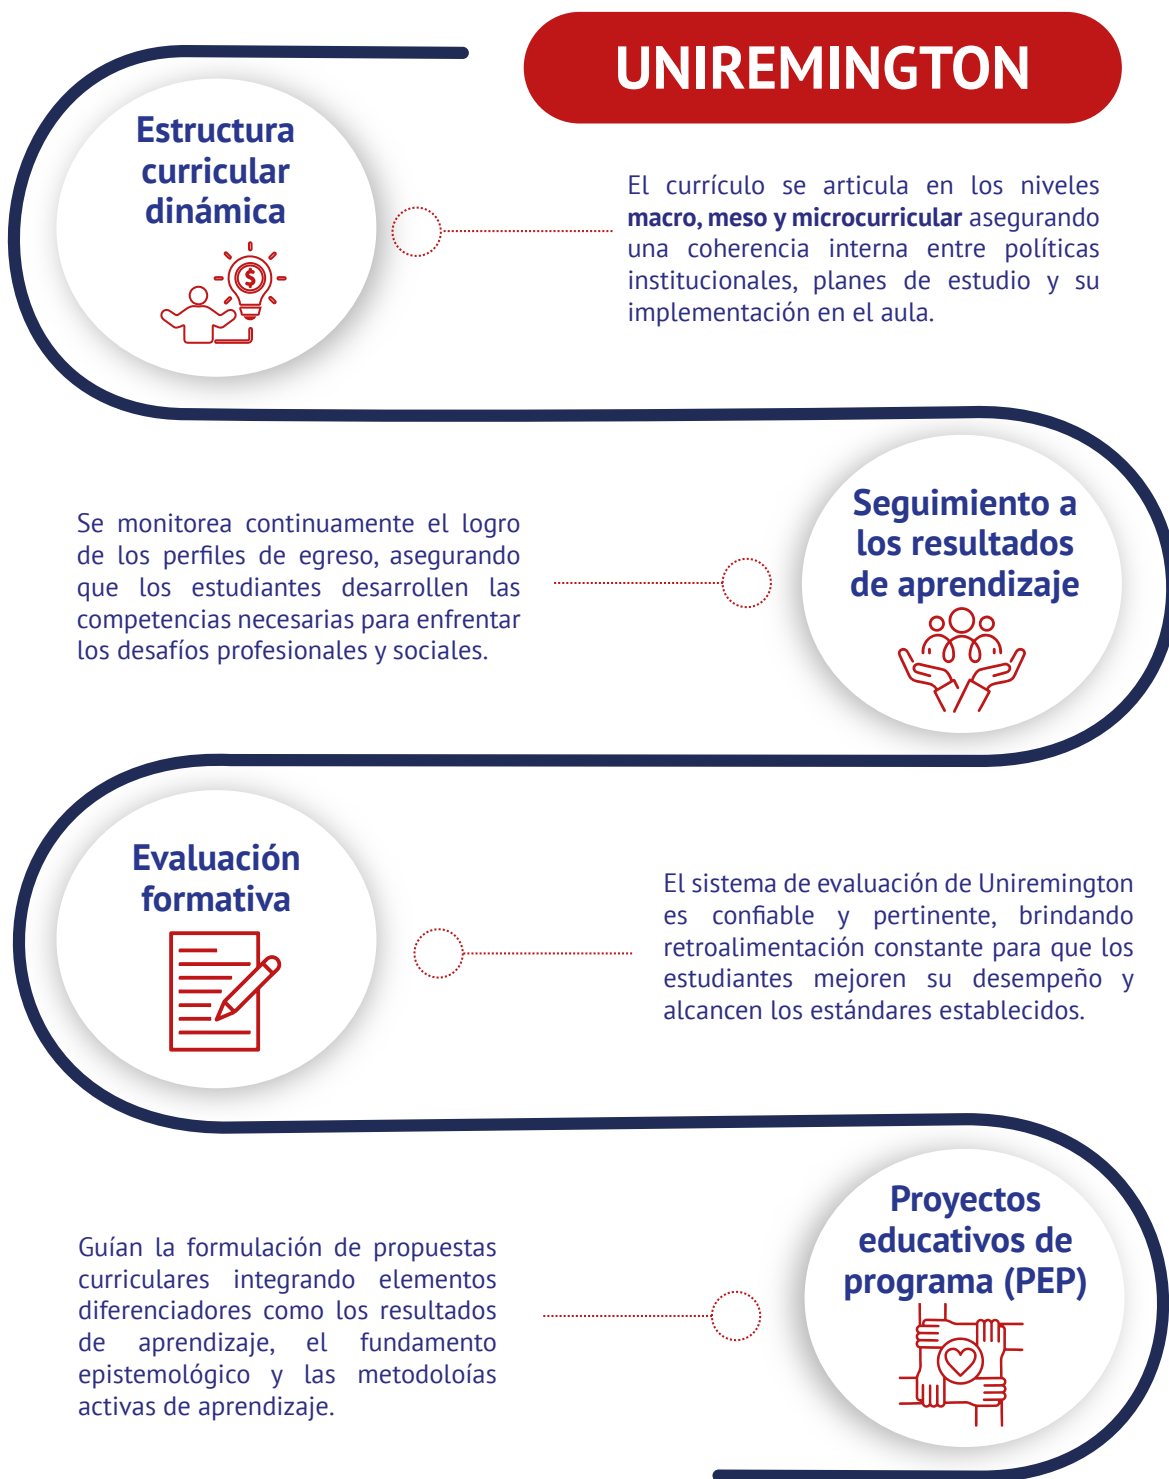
UNIREMINGTON

Estructura curricular dinámica

El currículo se articula en los niveles **macro, meso y microcurricular** asegurando una coherencia interna entre políticas institucionales, planes de estudio y su implementación en el aula.

Se monitorea continuamente el logro de los perfiles de egreso, asegurando que los estudiantes desarrollen las competencias necesarias para enfrentar los desafíos profesionales y sociales.

Seguimiento a los resultados de aprendizaje

Evaluación formativa

El sistema de evaluación de Uniremington es confiable y pertinente, brindando retroalimentación constante para que los estudiantes mejoren su desempeño y alcancen los estándares establecidos.

Guían la formulación de propuestas curriculares integrando elementos diferenciadores como los resultados de aprendizaje, el fundamento epistemológico y las metodoloías activas de aprendizaje.

Proyectos educativos de programa (PEP)